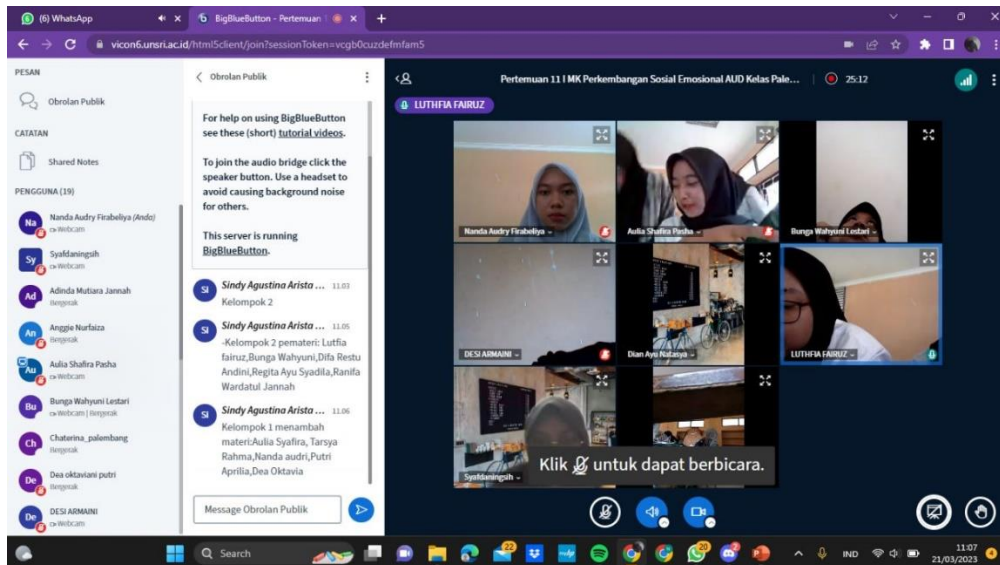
(6) WhatsApp
BigBlueButton - Pertemuan
vicon6.unsri.ac.id/html5client/join?sessionToken=vcgb0cuzdefmfam5

PESAN
Obrolan Publik
CATATAN
Shared Notes
PENGGUNA (19)
Nanda Audry Firabeliya (Anda)
Webcam
Syafdaningsih
Webcam
Adinda Mutiara Jannah
Bergerak
Anggie Nurfaiza
Bergerak
Aulia Shafira Pasha
Webcam
Bunga Wahyuni Lestari
Webcam | Bergerak
Chaterina_palembang
Bergerak
Dea oktaviani putri
Bergerak
DESI ARMAINI
Webcam

Obrolan Publik

For help on using BigBlueButton see these (short) tutorial videos.

To join the audio bridge click the speaker button. Use a headset to avoid causing background noise for others.

This server is running BigBlueButton.

Sindy Agustina Arista ... 11.03
Kelompok 2

Sindy Agustina Arista ... 11.05
-Kelompok 2 pemateri: Lutfia fairuz,Bunga Wahyuni,Difa Restu Andini,Regita Ayu Syadila,Ranifa Wardatul Jannah

Sindy Agustina Arista ... 11.06
Kelompok 1 menambah materi:Aulia Syafira, Tarsya Rahma,Nanda audri,Putri Aprilia,Dea Oktavia

Message Obrolan Publik

Pertemuan 11 I MK Perkembangan Sosial Emosional AUD Kelas Pale...
25:12
LUTHFIA FAIRUZ

Nanda Audry Firabeliya
Aulia Shafira Pasha
Bunga Wahyuni Lestari
DESI ARMAINI
Dian Ayu Natasya
LUTHFIA FAIRUZ
Syafdaningsih

Klik untuk dapat berbicara.

Search
IND
11:07
21/03/2023